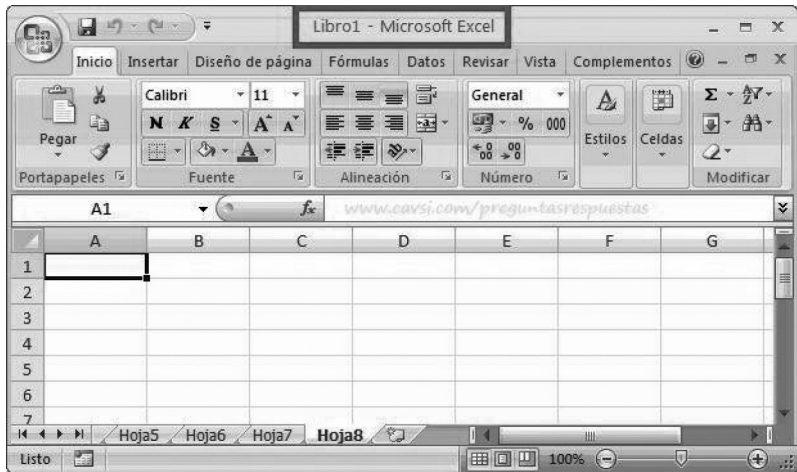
Libro1 - Microsoft Excel

Inicio Insertar Diseño de página Fórmulas Datos Revisar Vista Complementos

Pegar
Portapapeles
Calibri 11
N K S A A
Fuente
Alineación
General
% 000
Número
Estilos
Celdas
Modificar

A1 $f_x$ www.cavsi.com/preguntasrespuestas

| | A | B | C | D | E | F | G |
|---|---|---|---|---|---|---|---|
| 1 | | | | | | | |
| 2 | | | | | | | |
| 3 | | | | | | | |
| 4 | | | | | | | |
| 5 | | | | | | | |
| 6 | | | | | | | |
| 7 | | | | | | | |

Hoja5 Hoja6 Hoja7 Hoja8

Listo 100%